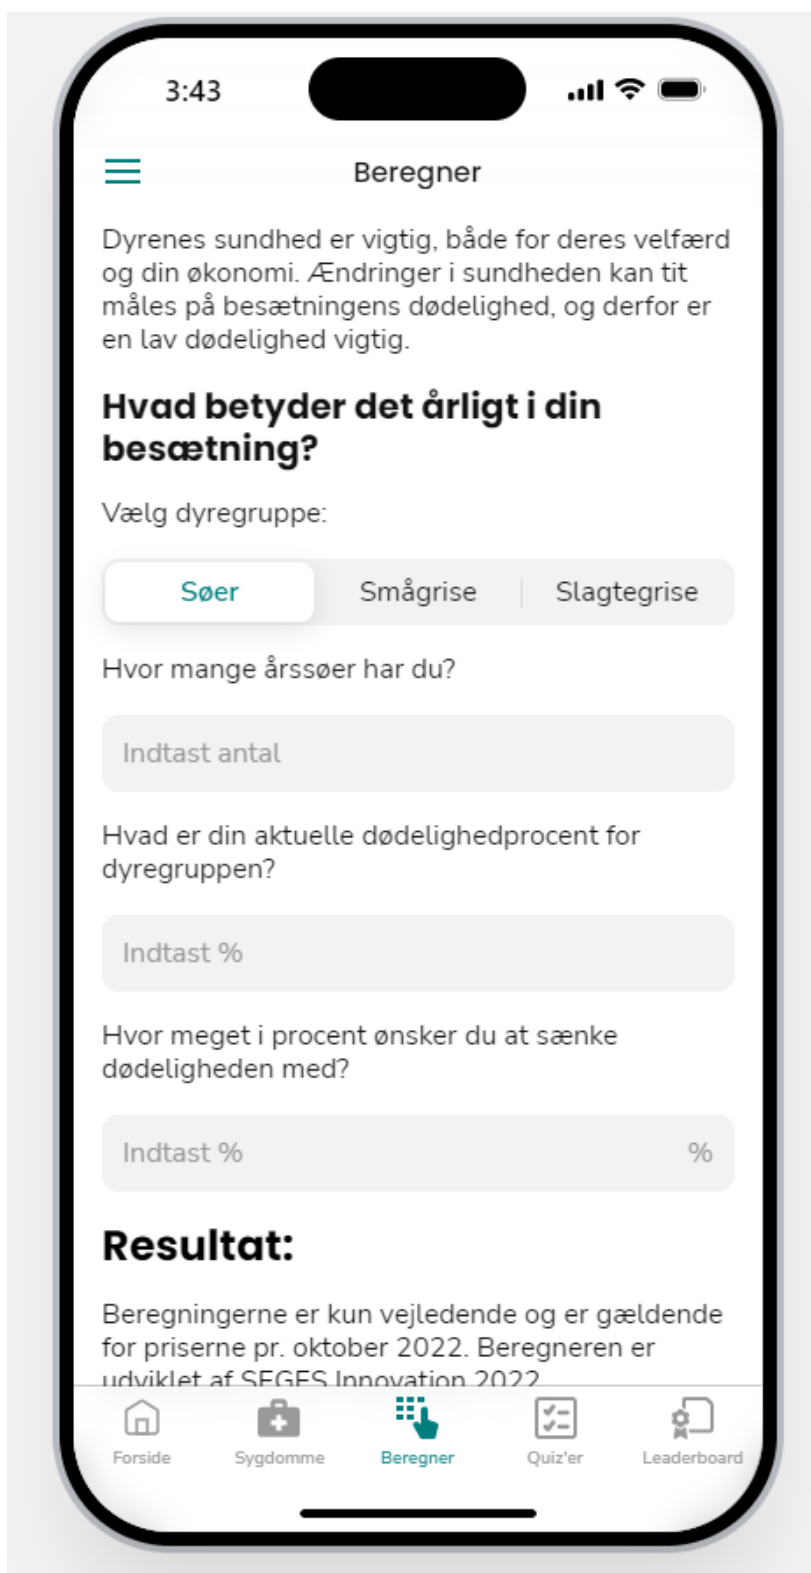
3:43

Beregner

Dyrenes sundhed er vigtig, både for deres velfærd og din økonomi. Ændringer i sundheden kan tit måles på besætningens dødelighed, og derfor er en lav dødelighed vigtig.

Hvad betyder det årligt i din besætning?

Vælg dyregruppe:

Søer | Smågrise | Slagtegrise

Hvor mange årssøer har du?

Indtast antal

Hvad er din aktuelle dødelighedprocent for dyregruppen?

Indtast %

Hvor meget i procent ønsker du at sænke dødeligheden med?

Indtast % %

Resultat:

Beregningerne er kun vejledende og er gældende for priserne pr. oktober 2022. Beregneren er udviklet af SEGES Innovation 2022

Forside Sygdomme Beregner Quiz'er Leaderboard